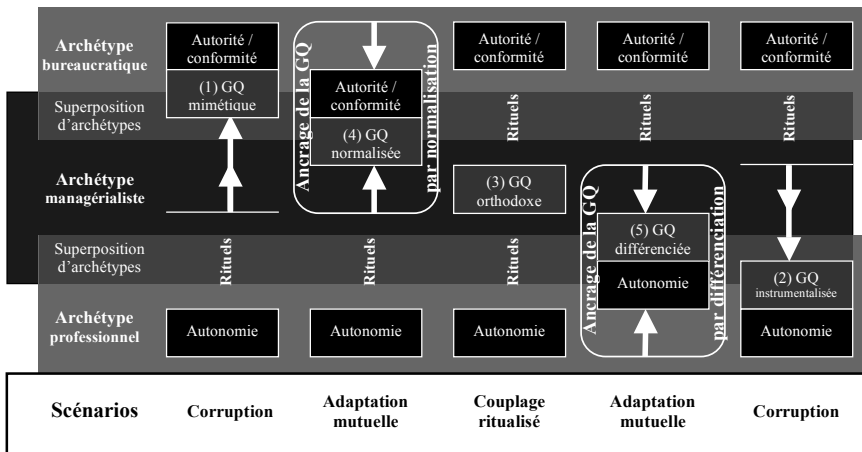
Archétype bureaucratique

Autorité / conformité

Ancrage de la GQ par normalisation

Autorité / conformité

Autorité / conformité

Autorité / conformité

(1) GQ mimétique

Superposition d'archétypes

Autorité / conformité

(4) GQ normalisée

Rituels

Rituels

Rituels

Archétype managérialiste

(3) GQ orthodoxe

Ancrage de la GQ par différenciation

(5) GQ différenciée

Superposition d'archétypes

Rituels

Rituels

Rituels

Autonomie

(2) GQ instrumentalisée

Archétype professionnel

Autonomie

Autonomie

Autonomie

Autonomie

Scénarios | Corruption | Adaptation mutuelle | Couplage ritualisé | Adaptation mutuelle | Corruption